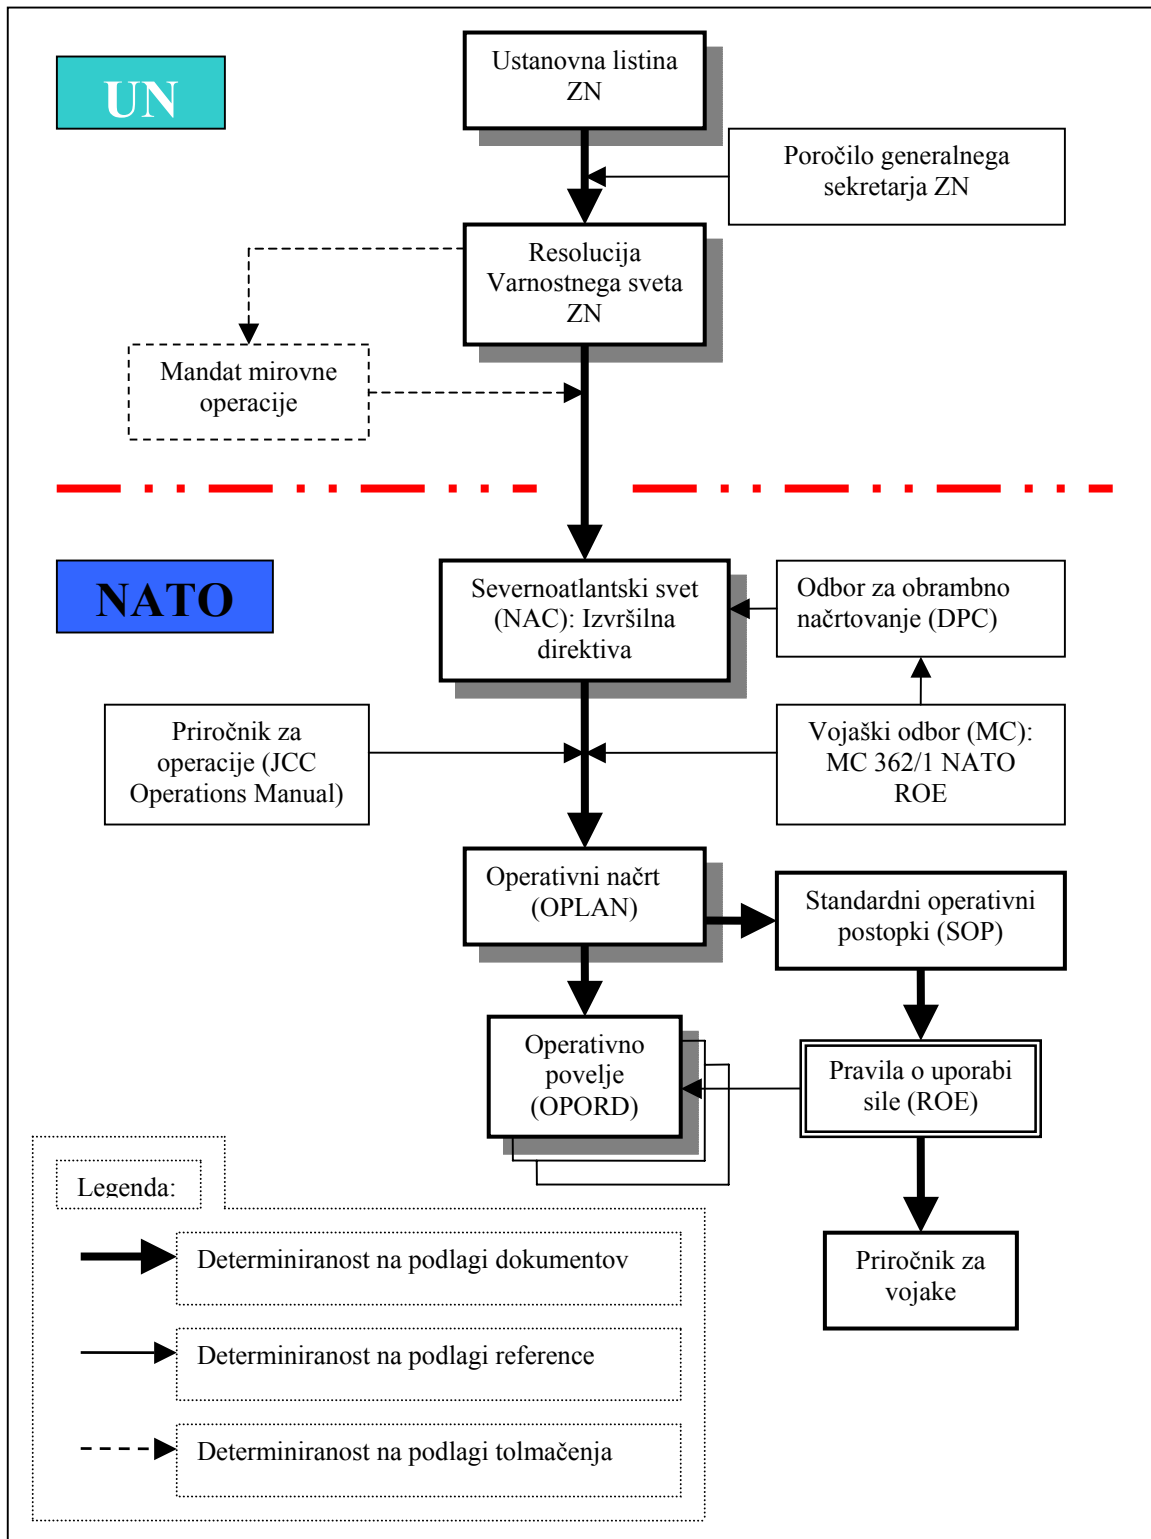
UN

Ustanovna listina ZN

Poročilo generalnega sekretarja ZN

Resolucija Varnostnega sveta ZN

Mandat mirovne operacije

NATO

Severnoatlantski svet (NAC): Izvršilna direktiva

Odbor za obrambno načrtovanje (DPC)

Priročnik za operacije (JCC Operations Manual)

Vojaški odbor (MC): MC 362/1 NATO ROE

Operativni načrt (OPLAN)

Standardni operativni postopki (SOP)

Operativno povelje (OPORD)

Pravila o uporabi sile (ROE)

Priročnik za vojake

Legenda:

Determiniranost na podlagi dokumentov

Determiniranost na podlagi reference

Determiniranost na podlagi tolmačenja